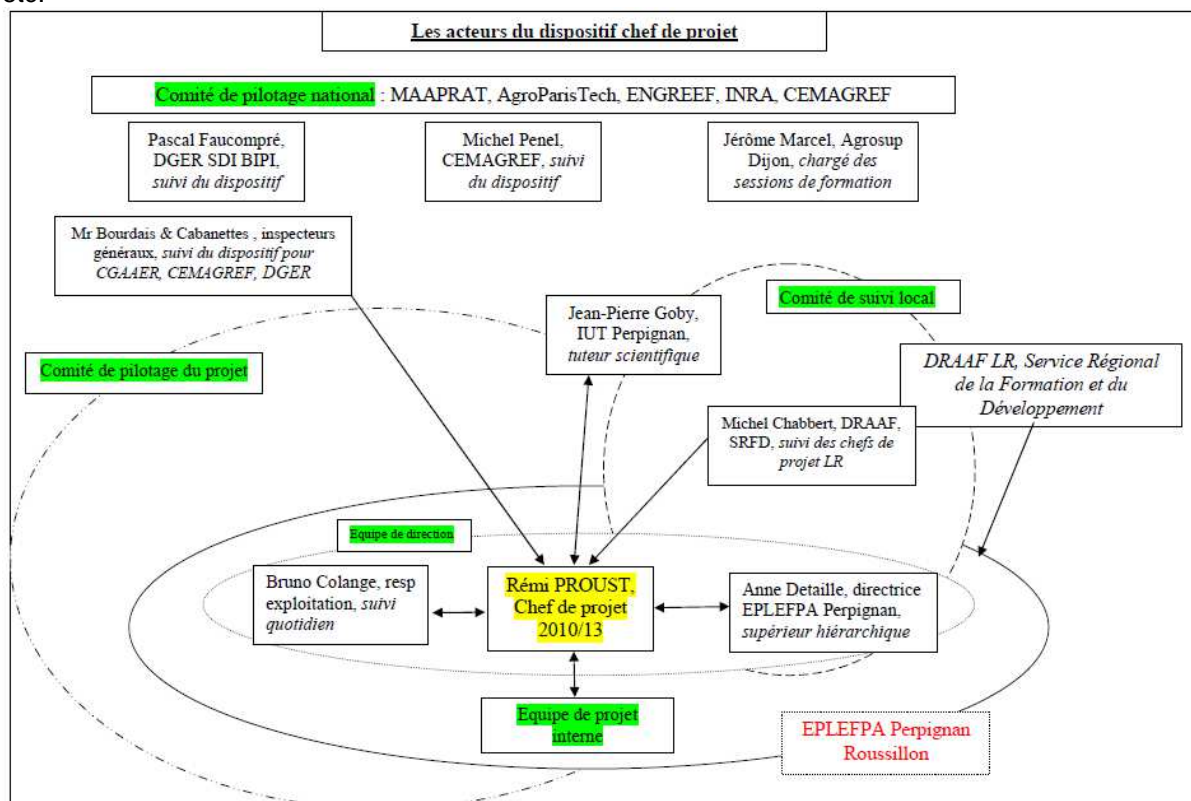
Les acteurs du dispositif chef de projet

Comité de pilotage national : MAAPRAT, AgroParisTech, ENGREEF, INRA, CEMAGREF

Pascal Faucompré, DGER SDI BIPI, suivi du dispositif

Michel Penel, CEMAGREF, suivi du dispositif

Jérôme Marcel, Agrosup Dijon, chargé des sessions de formation

Mr Bourdais & Cabanettes , inspecteurs généraux, suivi du dispositif pour CGAAER, CEMAGREF, DGER

Jean-Pierre Goby, IUT Perpignan, tuteur scientifique

Comité de suivi local

Comité de pilotage du projet

DRAAF LR, Service Régional de la Formation et du Développement

Michel Chabbert, DRAAF, SRFD, suivi des chefs de projet LR

Equipe de direction

Bruno Colange, resp exploitation, suivi quotidien

Rémi PROUST, Chef de projet 2010/13

Anne Detaille, directrice EPLEFPA Perpignan, supérieur hiérarchique

Equipe de projet interne

EPLEFPA Perpignan Roussillon